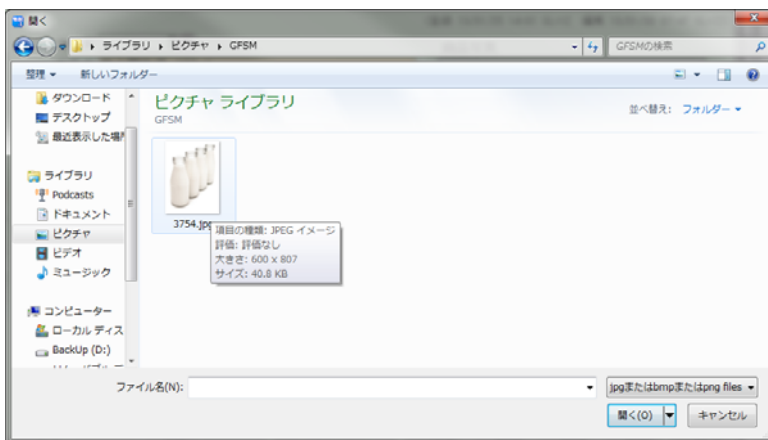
開く

ライブラリ ▸ ピクチャ ▸ GFSM

GFSMの検索

整理 ▾ 新しいフォルダー

ダウンロード
デスクトップ
最近表示した場所

ライブラリ
Podcasts
ドキュメント
ピクチャ
ビデオ
ミュージック

コンピューター
ローカル ディス
BackUp (D:)

ピクチャ ライブラリ
GFSM

並べ替え: フォルダー ▾

3754.jpg

項目の種類: JPEG イメージ
評価: 評価なし
大きさ: 600 x 807
サイズ: 40.8 KB

ファイル名(N):

jpgまたはbmpまたはpng files

開く(O)

キャンセル